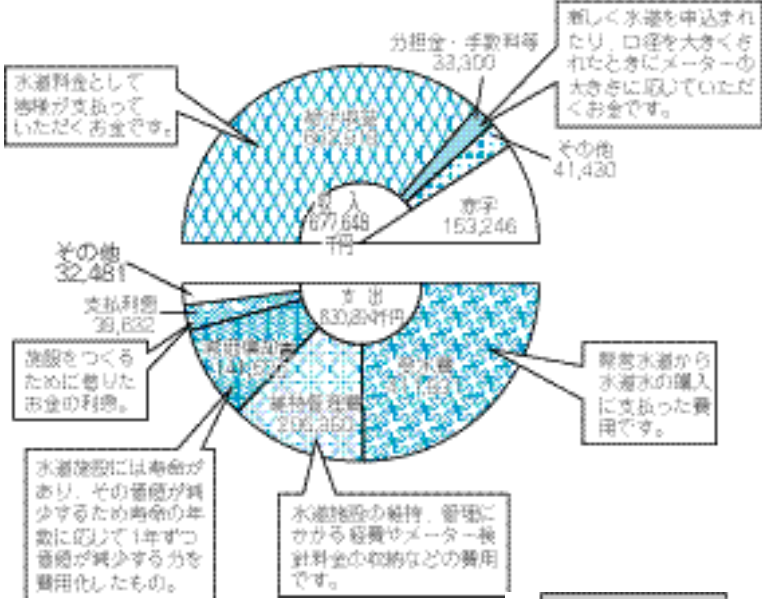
水道料金として皆様が支払っていただくお金です。

給水収益
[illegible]

分担金・手数料等
33,300

新しく水道を申込まれたり、口径を大きくされたときにメーターの大きさに応じていただくお金です。

その他
41,430

収入
677,648
千円

前年
153,246

その他
32,481

支払利息
39,632

支出
830,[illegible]千円

施設をつくるために借りたお金の利息。

減価償却費
1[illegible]

受水費
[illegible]

県営水道から水道水の購入に支払った費用です。

維持管理費
20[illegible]

水道施設には寿命があり、その価値が減少するため寿命の年数に応じて1年ずつ価値が減少する分を費用化したもの。

水道施設の維持、管理にかかる経費やメーター検針料金の収納などの費用です。